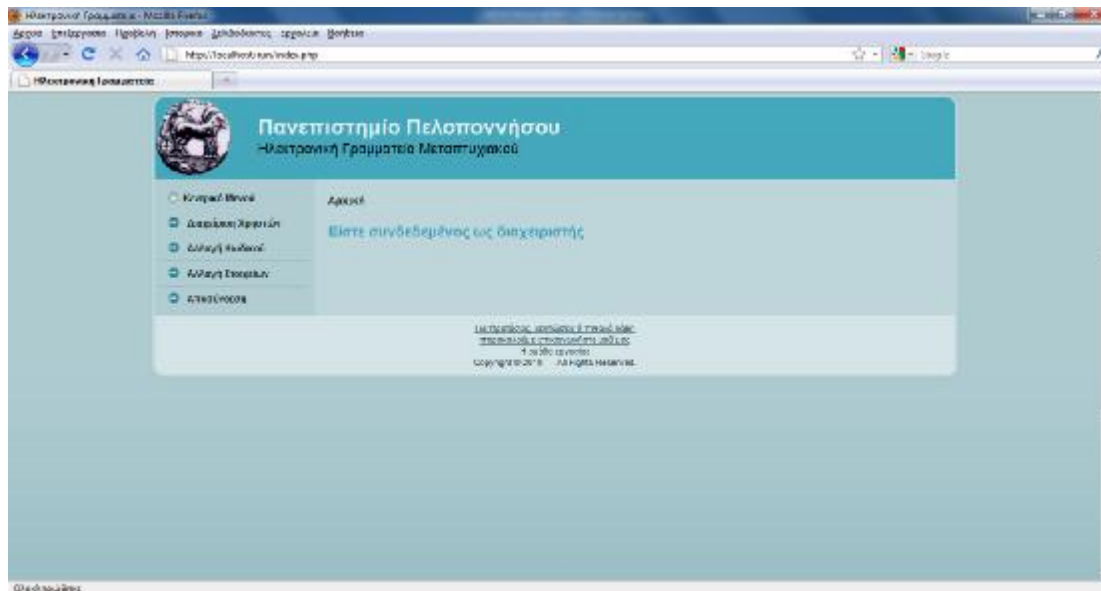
Ηλεκτρονική Γραμματεία - Mozilla Firefox

Αρχείο Επεξεργασία Προβολή Ιστορικό Σελιδοδείκτες Εργαλεία Βοήθεια

http://localhost/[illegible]/index.php

Google

Ηλεκτρονική Γραμματεία

Πανεπιστημίο Πελοποννήσου
Ηλεκτρονική Γραμματεία Μεταπτυχιακού

Κεντρικό Μενού
Διαχείριση Χρηστών
Αλλαγή Κωδικού
Αλλαγή Στοιχείων
Αποσύνδεση

Αρχική

Είστε συνδεδεμένος ως διαχειριστής

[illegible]
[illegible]
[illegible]
Copyright © 2010 - All Rights Reserved.

Ολοκληρώθηκε